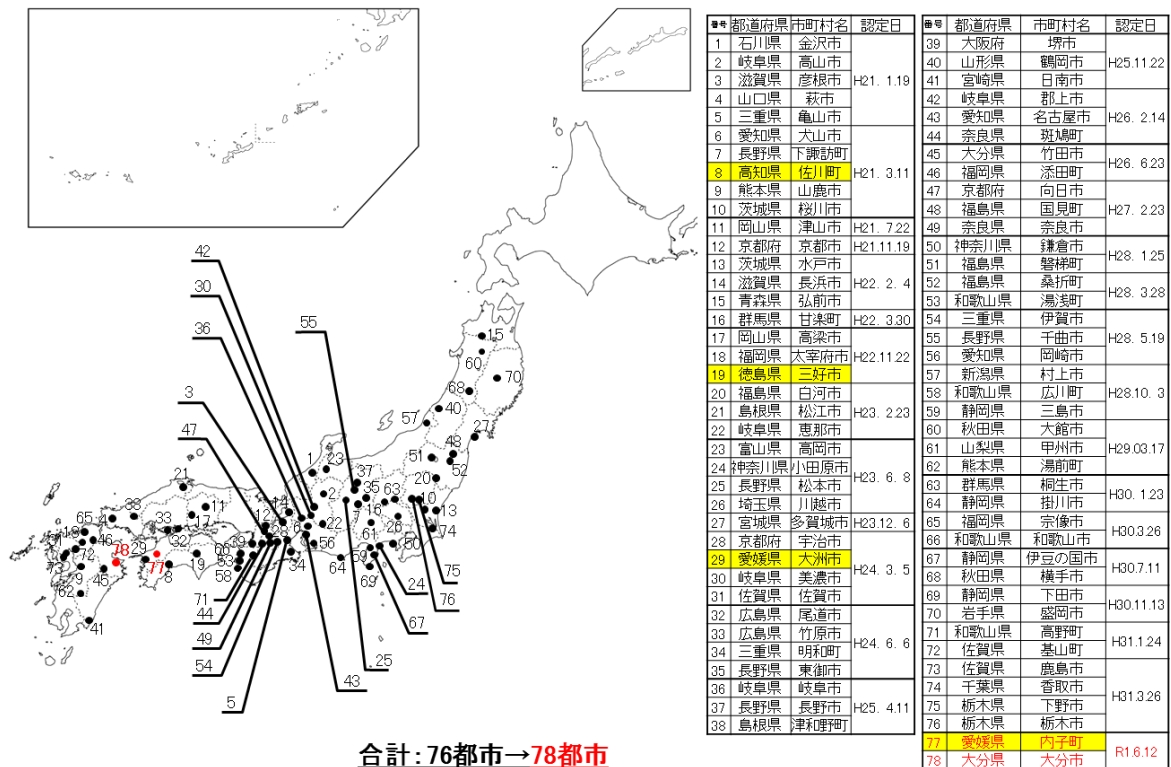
| 番号 | 都道府県 | 市町村名 | 認定日 |
|---|---|---|---|
| 1 | 石川県 | 金沢市 | H21. 1.19 |
| 2 | 岐阜県 | 高山市 | |
| 3 | 滋賀県 | 彦根市 | |
| 4 | 山口県 | 萩市 | |
| 5 | 三重県 | 亀山市 | |
| 6 | 愛知県 | 犬山市 | H21. 3.11 |
| 7 | 長野県 | 下諏訪町 | |
| 8 | 高知県 | 佐川町 | |
| 9 | 熊本県 | 山鹿市 | |
| 10 | 茨城県 | 桜川市 | |
| 11 | 岡山県 | 津山市 | H21. 7.22 |
| 12 | 京都府 | 京都市 | H21.11.19 |
| 13 | 茨城県 | 水戸市 | H22. 2. 4 |
| 14 | 滋賀県 | 長浜市 | |
| 15 | 青森県 | 弘前市 | |
| 16 | 群馬県 | 甘楽町 | H22. 3.30 |
| 17 | 岡山県 | 高梁市 | H22.11.22 |
| 18 | 福岡県 | 太宰府市 | |
| 19 | 徳島県 | 三好市 | |
| 20 | 福島県 | 白河市 | H23. 2.23 |
| 21 | 島根県 | 松江市 | |
| 22 | 岐阜県 | 恵那市 | |
| 23 | 富山県 | 高岡市 | H23. 6. 8 |
| 24 | 神奈川県 | 小田原市 | |
| 25 | 長野県 | 松本市 | |
| 26 | 埼玉県 | 川越市 | |
| 27 | 宮城県 | 多賀城市 | H23.12. 6 |
| 28 | 京都府 | 宇治市 | H24. 3. 5 |
| 29 | 愛媛県 | 大洲市 | |
| 30 | 岐阜県 | 美濃市 | |
| 31 | 佐賀県 | 佐賀市 | |
| 32 | 広島県 | 尾道市 | H24. 6. 6 |
| 33 | 広島県 | 竹原市 | |
| 34 | 三重県 | 明和町 | |
| 35 | 長野県 | 東御市 | |
| 36 | 岐阜県 | 岐阜市 | H25. 4.11 |
| 37 | 長野県 | 長野市 | |
| 38 | 島根県 | 津和野町 | |

| 番号 | 都道府県 | 市町村名 | 認定日 |
|---|---|---|---|
| 39 | 大阪府 | 堺市 | H25.11.22 |
| 40 | 山形県 | 鶴岡市 | |
| 41 | 宮崎県 | 日南市 | |
| 42 | 岐阜県 | 郡上市 | H26. 2.14 |
| 43 | 愛知県 | 名古屋市 | |
| 44 | 奈良県 | 斑鳩町 | |
| 45 | 大分県 | 竹田市 | H26. 6.23 |
| 46 | 福岡県 | 添田町 | |
| 47 | 京都府 | 向日市 | H27. 2.23 |
| 48 | 福島県 | 国見町 | |
| 49 | 奈良県 | 奈良市 | |
| 50 | 神奈川県 | 鎌倉市 | H28. 1.25 |
| 51 | 福島県 | 磐梯町 | |
| 52 | 福島県 | 桑折町 | H28. 3.28 |
| 53 | 和歌山県 | 湯浅町 | |
| 54 | 三重県 | 伊賀市 | H28. 5.19 |
| 55 | 長野県 | 千曲市 | |
| 56 | 愛知県 | 岡崎市 | |
| 57 | 新潟県 | 村上市 | H28.10. 3 |
| 58 | 和歌山県 | 広川町 | |
| 59 | 静岡県 | 三島市 | |
| 60 | 秋田県 | 大館市 | H29.03.17 |
| 61 | 山梨県 | 甲州市 | |
| 62 | 熊本県 | 湯前町 | |
| 63 | 群馬県 | 桐生市 | H30. 1.23 |
| 64 | 静岡県 | 掛川市 | |
| 65 | 福岡県 | 宗像市 | H30.3.26 |
| 66 | 和歌山県 | 和歌山市 | |
| 67 | 静岡県 | 伊豆の国市 | H30.7.11 |
| 68 | 秋田県 | 横手市 | |
| 69 | 静岡県 | 下田市 | H30.11.13 |
| 70 | 岩手県 | 盛岡市 | |
| 71 | 和歌山県 | 高野町 | H31.1.24 |
| 72 | 佐賀県 | 基山町 | |
| 73 | 佐賀県 | 鹿島市 | H31.3.26 |
| 74 | 千葉県 | 香取市 | |
| 75 | 栃木県 | 下野市 | |
| 76 | 栃木県 | 栃木市 | |
| 77 | 愛媛県 | 内子町 | R1.6.12 |
| 78 | 大分県 | 大分市 | |

42 30 36 55 3 47 15 60 70 68 40 57 27 48 52 51 20 10 13 74 1 23 37 35 63 2 16 26 22 14 12 28 6 56 61 50 59 64 69 24 75 76 67 25 43 5 54 49 44 71 21 11 38 33 17 32 65 18 46 4 72 78 29 77 8 19 66 39 53 58 34 7 9 45 62 41 31

合計：76都市→78都市